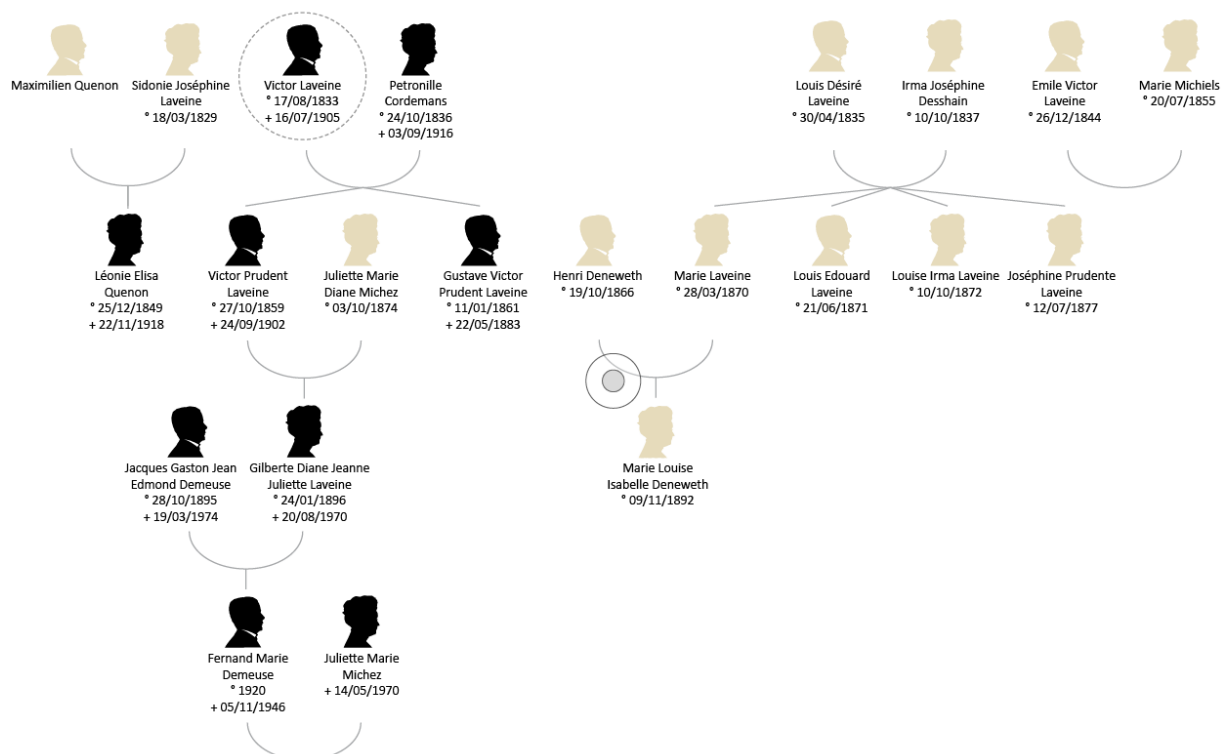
Maximilien Quenon

Sidonie Joséphine Laveine
° 18/03/1829

Victor Laveine
° 17/08/1833
+ 16/07/1905

Petronille Cordemans
° 24/10/1836
+ 03/09/1916

Louis Désiré Laveine
° 30/04/1835

Irma Joséphine Desshain
° 10/10/1837

Emile Victor Laveine
° 26/12/1844

Marie Michiels
° 20/07/1855

Léonie Elisa Quenon
° 25/12/1849
+ 22/11/1918

Victor Prudent Laveine
° 27/10/1859
+ 24/09/1902

Juliette Marie Diane Michez
° 03/10/1874

Gustave Victor Prudent Laveine
° 11/01/1861
+ 22/05/1883

Henri Deneweth
° 19/10/1866

Marie Laveine
° 28/03/1870

Louis Edouard Laveine
° 21/06/1871

Louise Irma Laveine
° 10/10/1872

Joséphine Prudente Laveine
° 12/07/1877

Jacques Gaston Jean Edmond Demeuse
° 28/10/1895
+ 19/03/1974

Gilberte Diane Jeanne Juliette Laveine
° 24/01/1896
+ 20/08/1970

Marie Louise Isabelle Deneweth
° 09/11/1892

Fernand Marie Demeuse
° 1920
+ 05/11/1946

Juliette Marie Michez
+ 14/05/1970